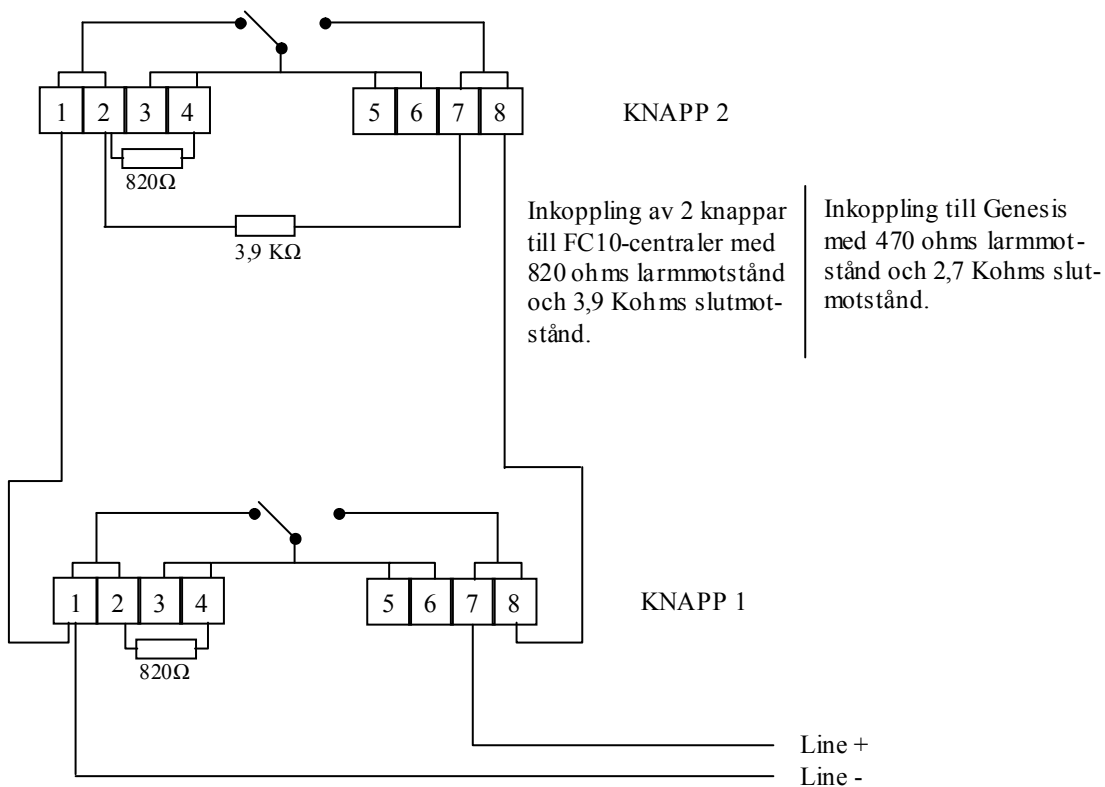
1 2 3 4

820Ω

3,9 KΩ

5 6 7 8

KNAPP 2

Inkoppling av 2 knappar till FC10-centraler med 820 ohms larmmotstånd och 3,9 Kohms slutmotstånd.

Inkoppling till Genesis med 470 ohms larmmotstånd och 2,7 Kohms slutmotstånd.

1 2 3 4

820Ω

5 6 7 8

KNAPP 1

Line +

Line -